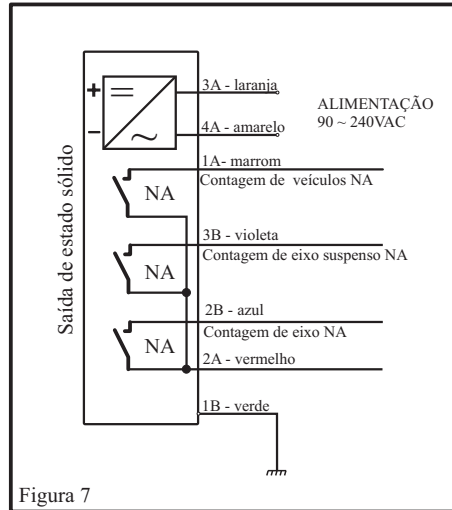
+
=
~
–
3A - laranja
4A - amarelo
ALIMENTAÇÃO
90 ~ 240VAC

Saída de estado sólido

1A- marrom
NA
Contagem de veículos NA

3B - violeta
NA
Contagem de eixo suspenso NA

2B - azul
NA
Contagem de eixo NA
2A - vermelho

1B - verde

Figura 7